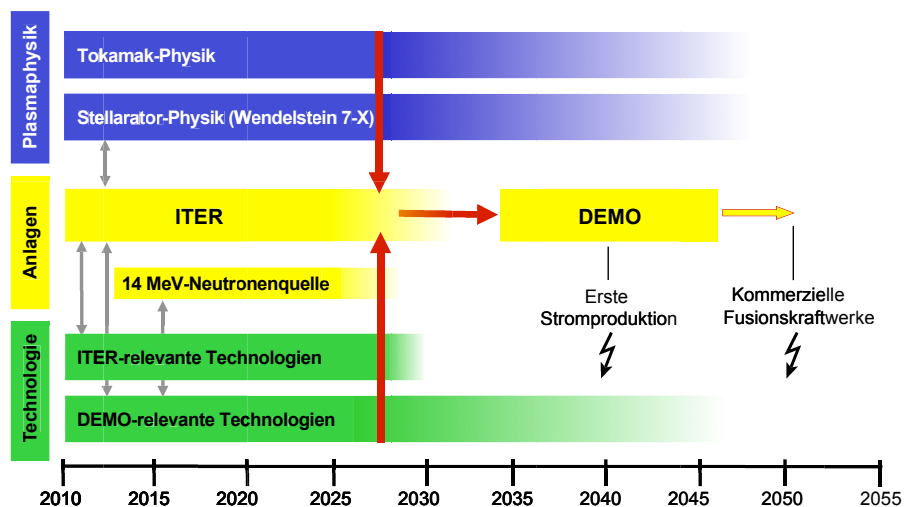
Plasmaphysik

Tokamak-Physik

Stellarator-Physik (Wendelstein 7-X)

Anlagen

ITER

DEMO

14 MeV-Neutronenquelle

Erste Stromproduktion

Kommerzielle Fusionskraftwerke

Technologie

ITER-relevante Technologien

DEMO-relevante Technologien

2010 2015 2020 2025 2030 2035 2040 2045 2050 2055